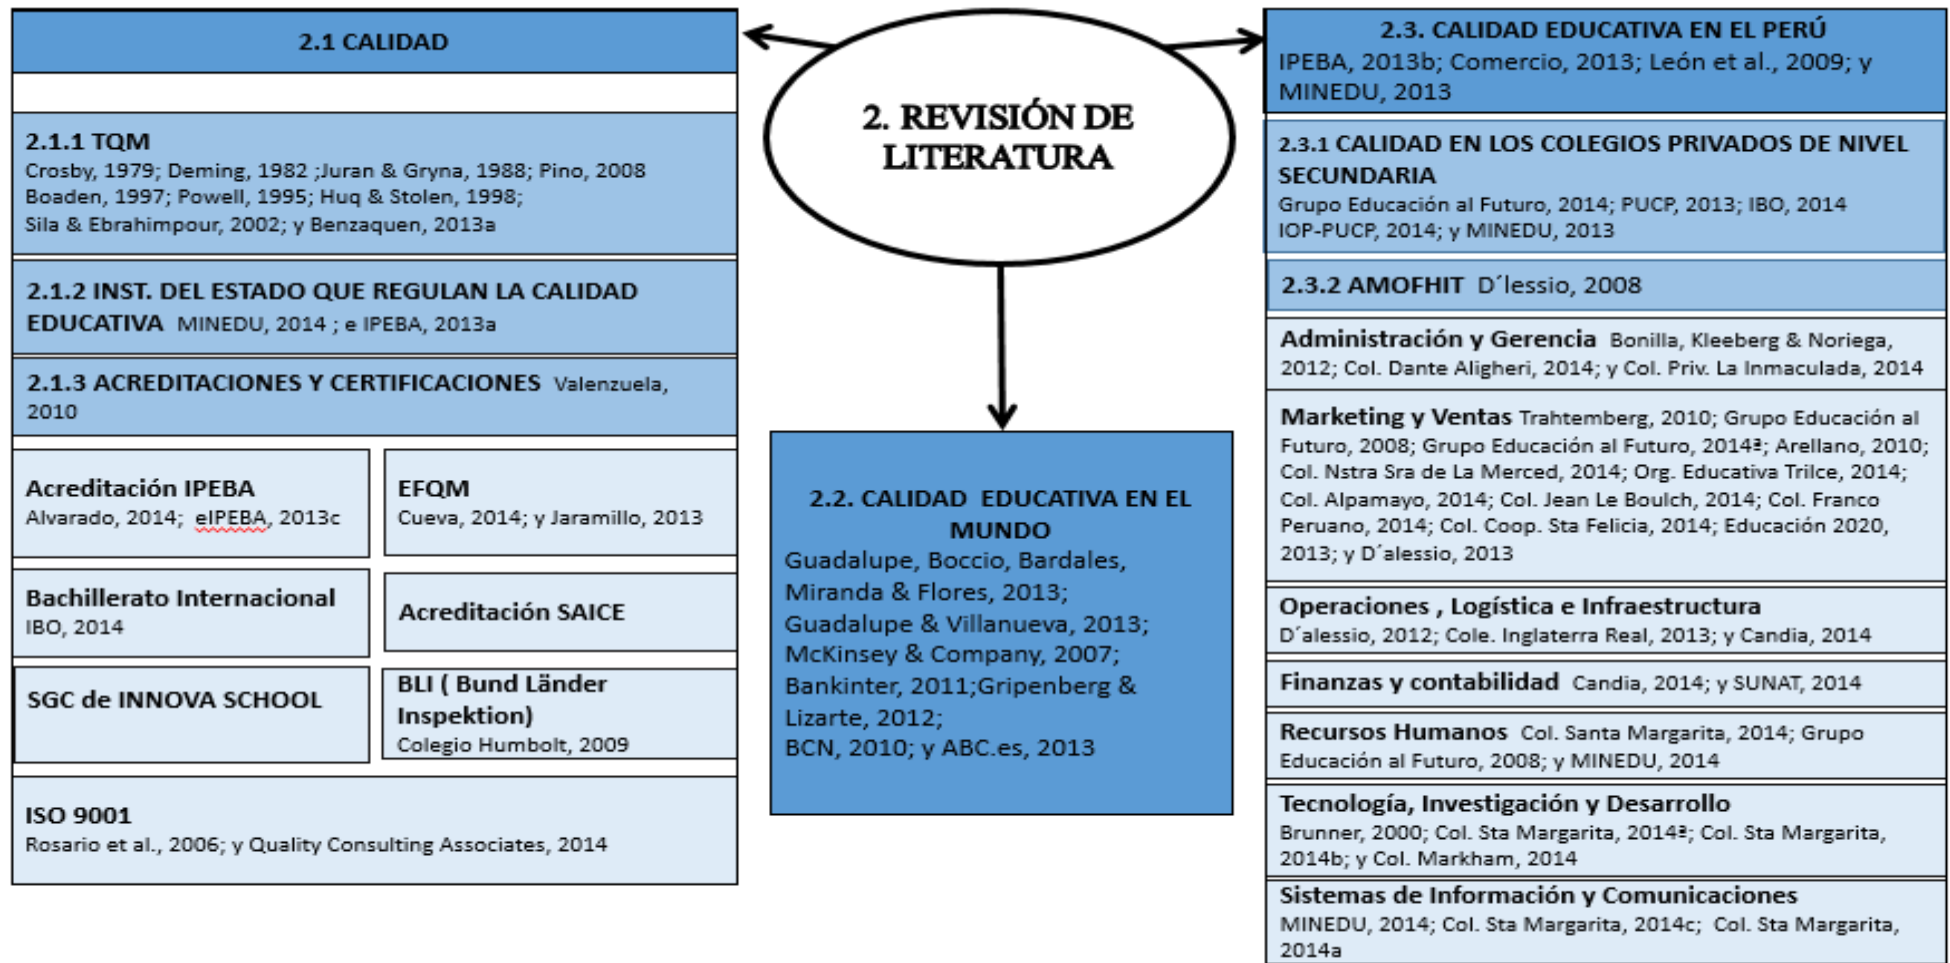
2. REVISIÓN DE LITERATURA

2.1 CALIDAD

2.1.1 TQM
Crosby, 1979; Deming, 1982 ;Juran & Gryna, 1988; Pino, 2008 Boaden, 1997; Powell, 1995; Huq & Stolen, 1998; Sila & Ebrahimpour, 2002; y Benzaquen, 2013a

2.1.2 INST. DEL ESTADO QUE REGULAN LA CALIDAD EDUCATIVA MINEDU, 2014 ; e IPEBA, 2013a

2.1.3 ACREDITACIONES Y CERTIFICACIONES Valenzuela, 2010

Acreditación IPEBA
Alvarado, 2014; eIPEBA, 2013c

EFQM
Cueva, 2014; y Jaramillo, 2013

Bachillerato Internacional
IBO, 2014

Acreditación SAICE

SGC de INNOVA SCHOOL

BLI ( Bund Länder Inspektion)
Colegio Humbolt, 2009

ISO 9001
Rosario et al., 2006; y Quality Consulting Associates, 2014

2.2. CALIDAD EDUCATIVA EN EL MUNDO
Guadalupe, Boccio, Bardales, Miranda & Flores, 2013; Guadalupe & Villanueva, 2013; McKinsey & Company, 2007; Bankinter, 2011;Gripenberg & Lizarte, 2012; BCN, 2010; y ABC.es, 2013

2.3. CALIDAD EDUCATIVA EN EL PERÚ
IPEBA, 2013b; Comercio, 2013; León et al., 2009; y MINEDU, 2013

2.3.1 CALIDAD EN LOS COLEGIOS PRIVADOS DE NIVEL SECUNDARIA
Grupo Educación al Futuro, 2014; PUCP, 2013; IBO, 2014 IOP-PUCP, 2014; y MINEDU, 2013

2.3.2 AMOFHIT D´lessio, 2008

Administración y Gerencia Bonilla, Kleeberg & Noriega, 2012; Col. Dante Aligheri, 2014; y Col. Priv. La Inmaculada, 2014

Marketing y Ventas Trahtemberg, 2010; Grupo Educación al Futuro, 2008; Grupo Educación al Futuro, 2014ª; Arellano, 2010; Col. Nstra Sra de La Merced, 2014; Org. Educativa Trilce, 2014; Col. Alpamayo, 2014; Col. Jean Le Boulch, 2014; Col. Franco Peruano, 2014; Col. Coop. Sta Felicia, 2014; Educación 2020, 2013; y D´alessio, 2013

Operaciones , Logística e Infraestructura
D´alessio, 2012; Cole. Inglaterra Real, 2013; y Candia, 2014

Finanzas y contabilidad Candia, 2014; y SUNAT, 2014

Recursos Humanos Col. Santa Margarita, 2014; Grupo Educación al Futuro, 2008; y MINEDU, 2014

Tecnología, Investigación y Desarrollo
Brunner, 2000; Col. Sta Margarita, 2014ª; Col. Sta Margarita, 2014b; y Col. Markham, 2014

Sistemas de Información y Comunicaciones
MINEDU, 2014; Col. Sta Margarita, 2014c; Col. Sta Margarita, 2014a